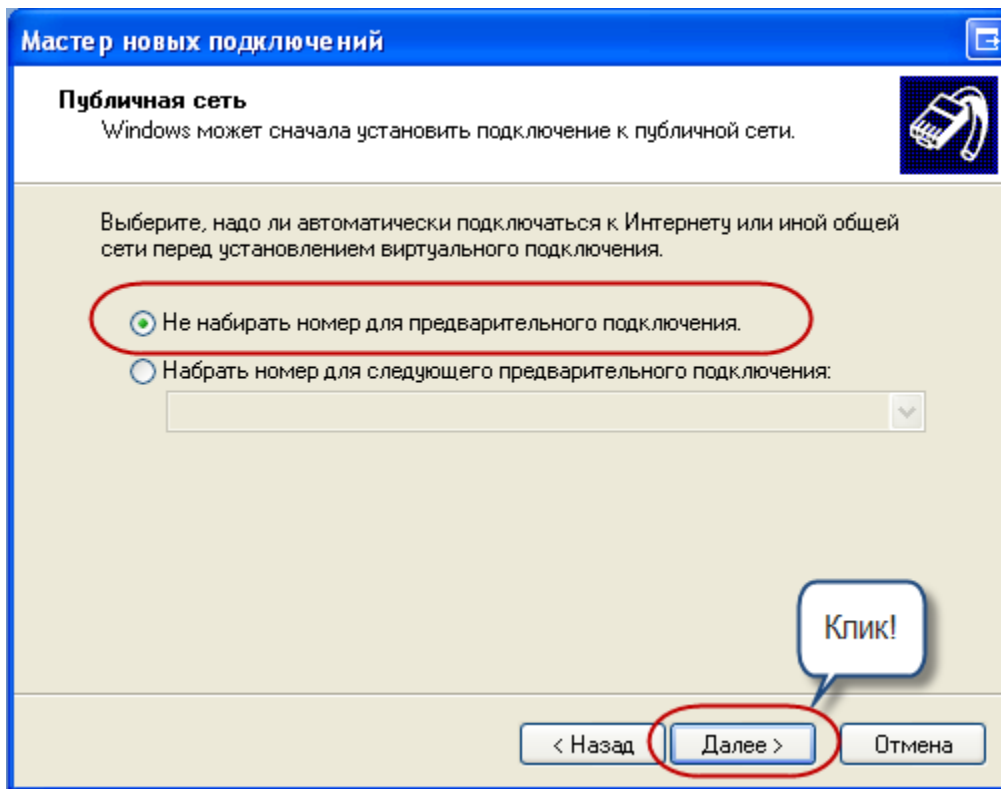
Мастер новых подключений

Публичная сеть
Windows может сначала установить подключение к публичной сети.

Выберите, надо ли автоматически подключаться к Интернету или иной общей сети перед установлением виртуального подключения.

Не набирать номер для предварительного подключения.

Набрать номер для следующего предварительного подключения:

Клик!

< Назад
Далее >
Отмена